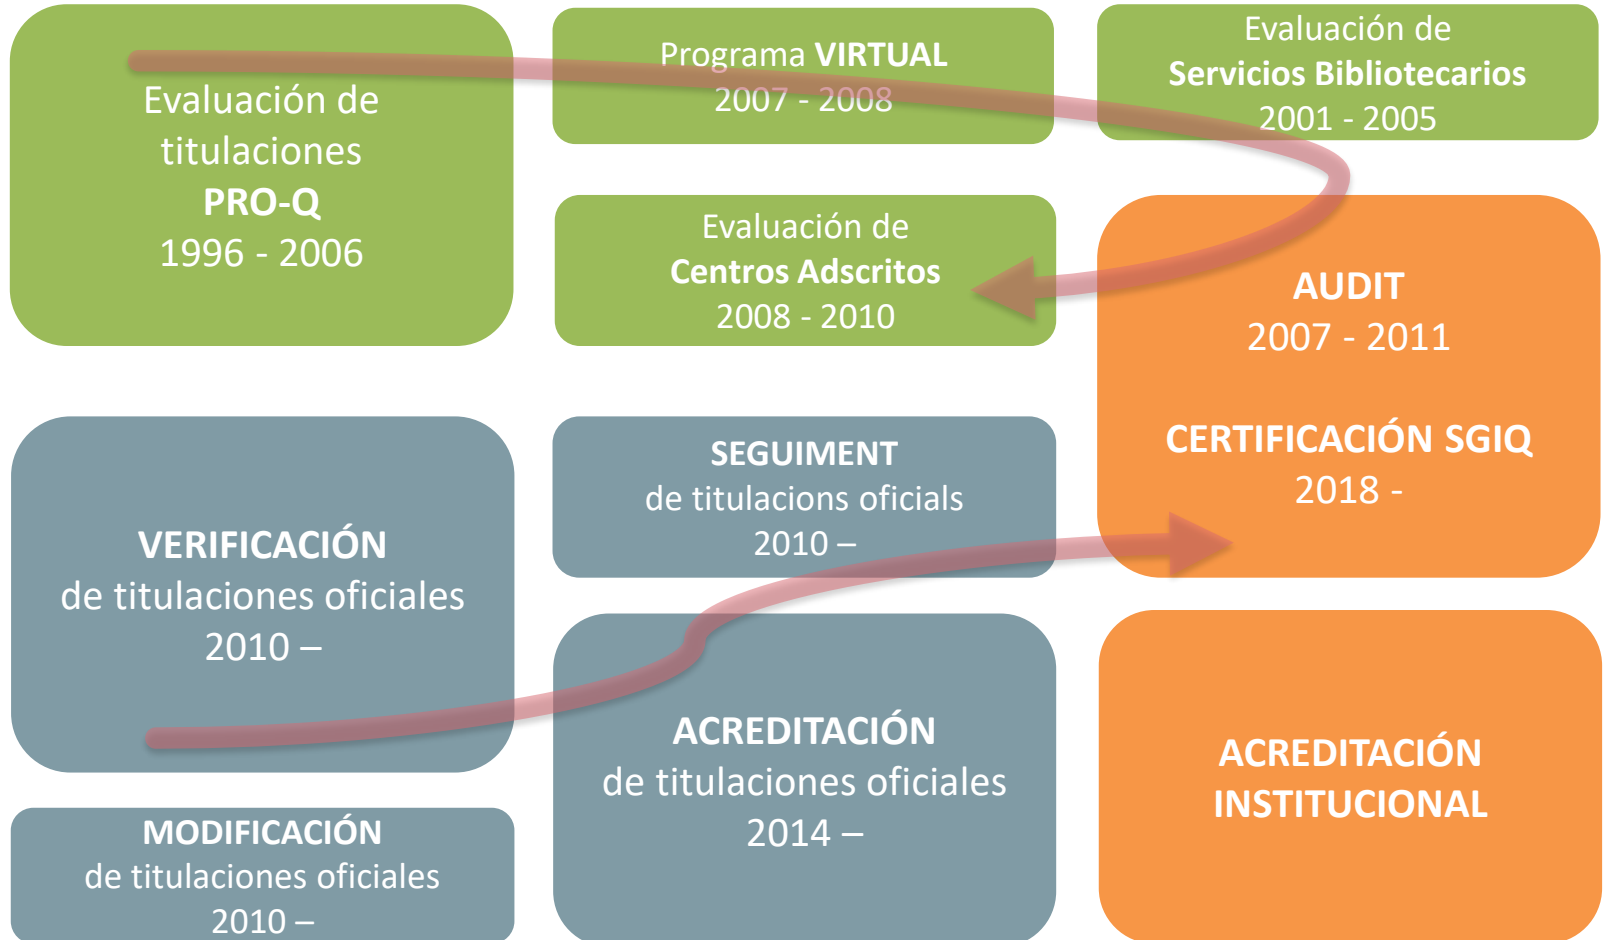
Evaluación de titulaciones
PRO-Q
1996 - 2006

Programa VIRTUAL
2007 - 2008

Evaluación de
Servicios Bibliotecarios
2001 - 2005

Evaluación de
Centros Adscritos
2008 - 2010

AUDIT
2007 - 2011

CERTIFICACIÓN SGIQ
2018 -

VERIFICACIÓN
de titulaciones oficiales
2010 –

SEGUIMENT
de titulacions oficials
2010 –

ACREDITACIÓN
de titulaciones oficiales
2014 –

ACREDITACIÓN
INSTITUCIONAL

MODIFICACIÓN
de titulaciones oficiales
2010 –